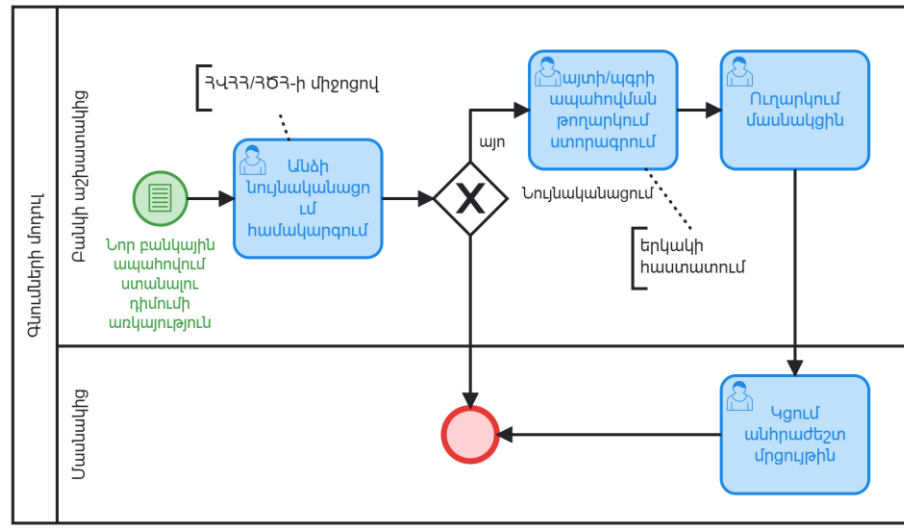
Գնումների մոդուլ

Բանկի աշխատակից

Մասնակից

ՀՎՀՀ/ՀԾՀ-ի միջոցով

Անձի նույնականացում համակարգում

Նոր բանկային ապահովում ստանալու դիմումի առկայություն

այո

Նույնականացում

Հայտի/պգրի ապահովման թողարկում ստորագրում

երկակի հաստատում

Ուղարկում մասնակցին

Կցում անհրաժեշտ մրցույթին